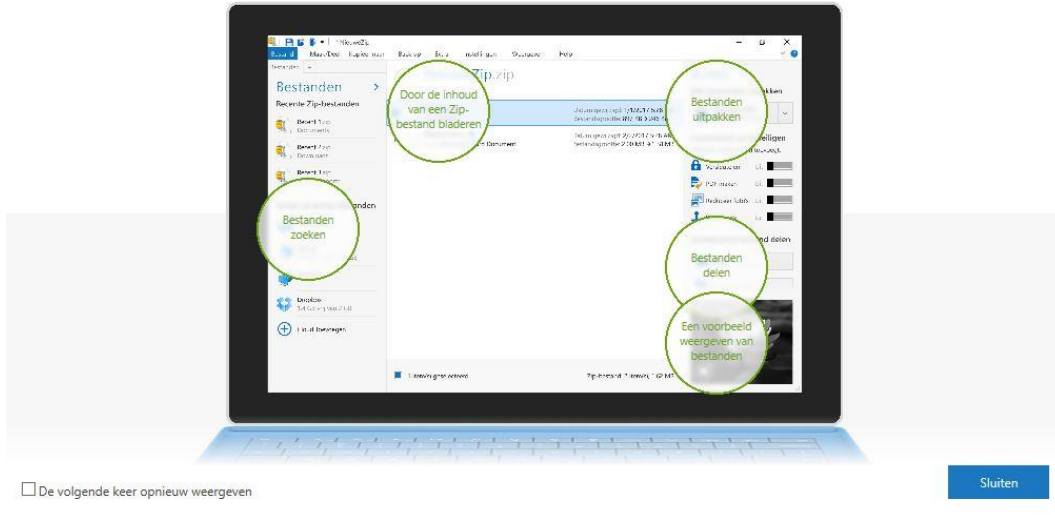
Bestanden

Recente Zip-bestanden

Door de inhoud van een Zip-bestand bladeren

Bestanden uitpakken

Bestanden zoeken

Bestanden delen

Een voorbeeld weergeven van bestanden

Dropbox

Plaats toevoegen

De volgende keer opnieuw weergeven

Sluiten